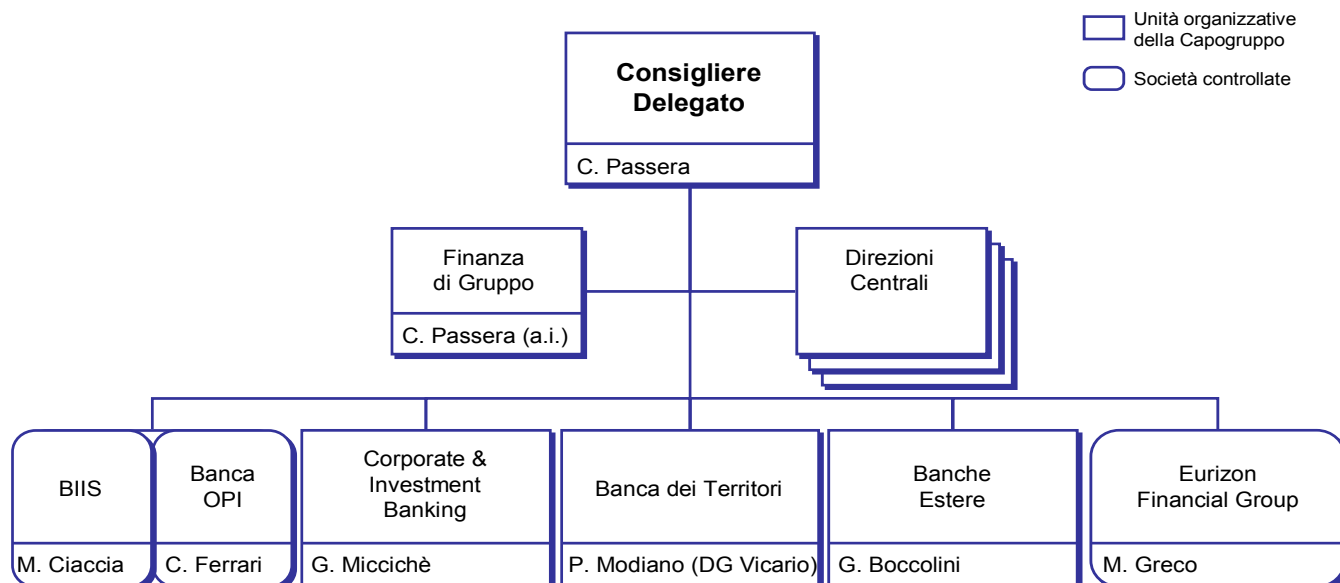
Unità organizzative della Capogruppo

Società controllate

Consigliere Delegato

C. Passera

Finanza di Gruppo

C. Passera (a.i.)

Direzioni Centrali

BIIS

M. Ciaccia

Banca OPI

C. Ferrari

Corporate & Investment Banking

G. Miccichè

Banca dei Territori

P. Modiano (DG Vicario)

Banche Estere

G. Boccolini

Eurizon Financial Group

M. Greco